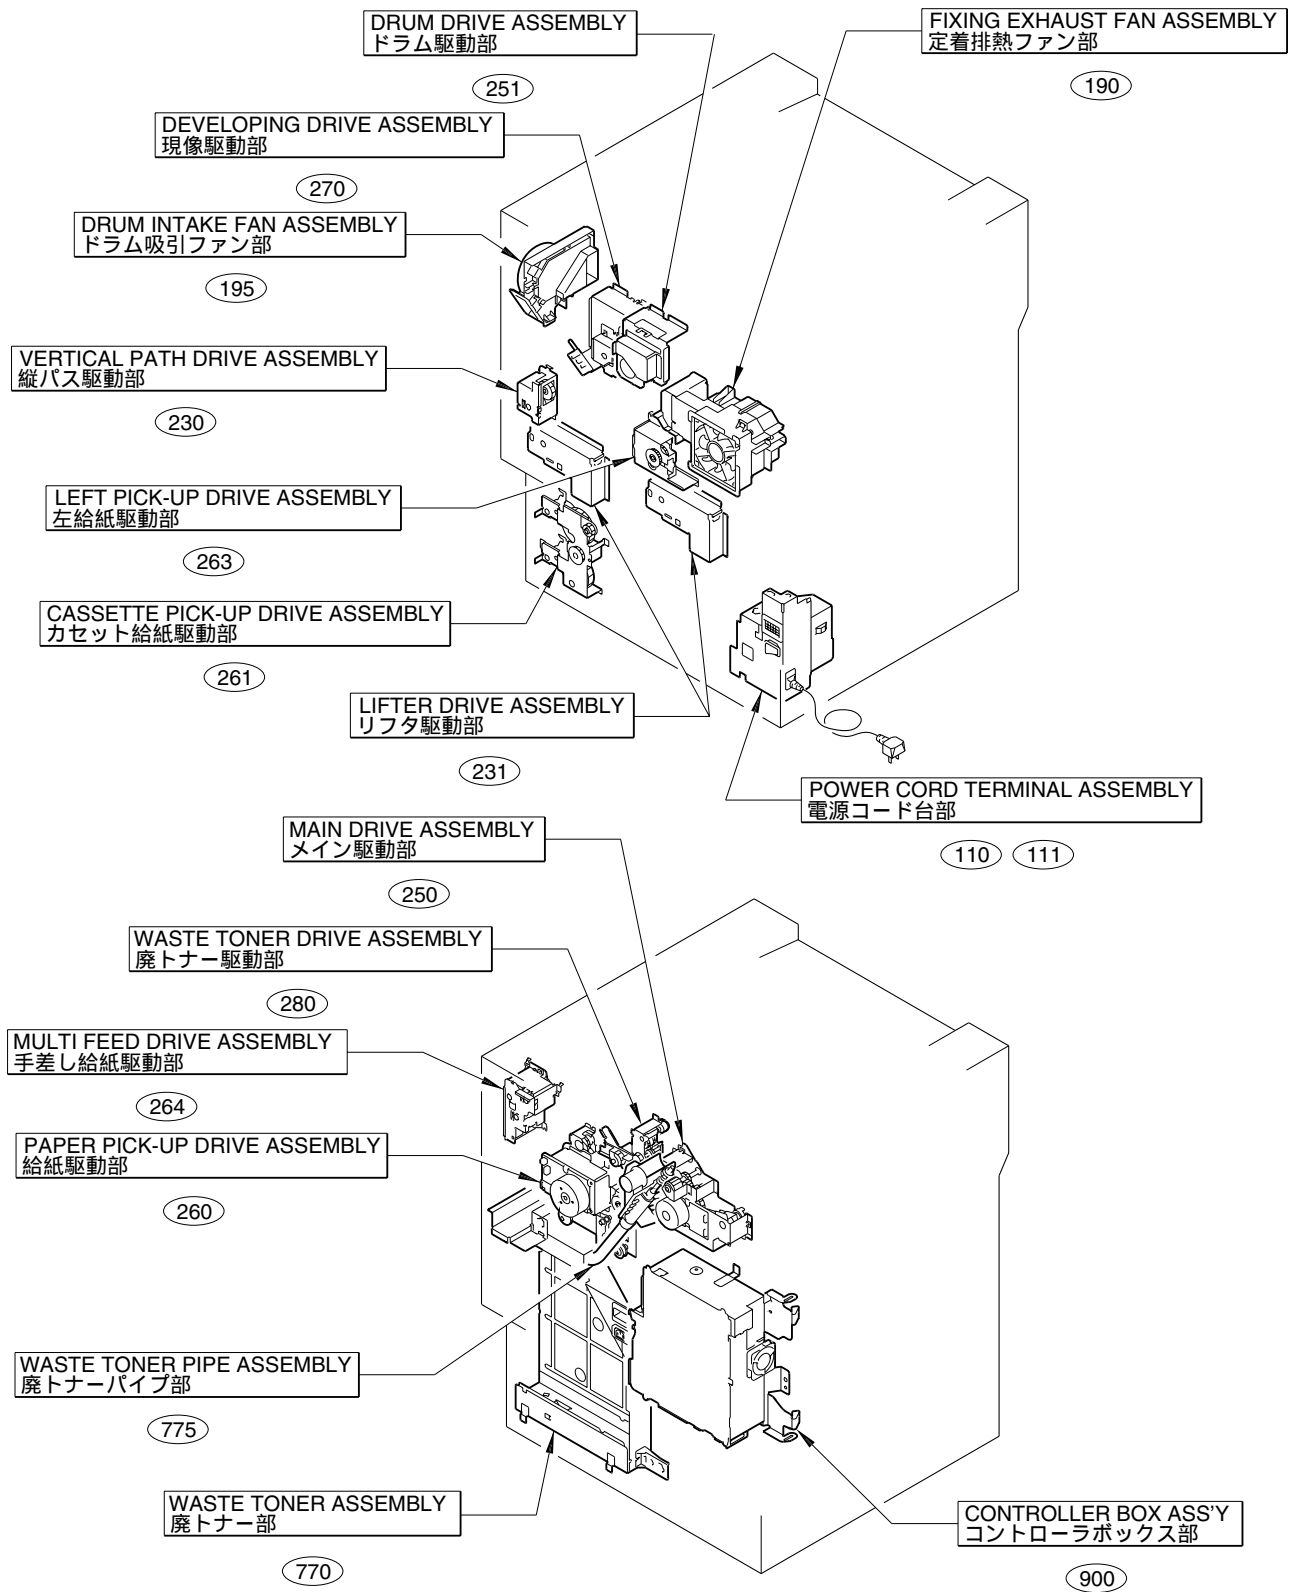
DRUM DRIVE ASSEMBLY
ドラム駆動部

251

FIXING EXHAUST FAN ASSEMBLY
定着排熱ファン部

190

DEVELOPING DRIVE ASSEMBLY
現像駆動部

270

DRUM INTAKE FAN ASSEMBLY
ドラム吸引ファン部

195

VERTICAL PATH DRIVE ASSEMBLY
縦パス駆動部

230

LEFT PICK-UP DRIVE ASSEMBLY
左給紙駆動部

263

CASSETTE PICK-UP DRIVE ASSEMBLY
カセット給紙駆動部

261

LIFTER DRIVE ASSEMBLY
リフタ駆動部

231

POWER CORD TERMINAL ASSEMBLY
電源コード台部

110 111

MAIN DRIVE ASSEMBLY
メイン駆動部

250

WASTE TONER DRIVE ASSEMBLY
廃トナー駆動部

280

MULTI FEED DRIVE ASSEMBLY
手差し給紙駆動部

264

PAPER PICK-UP DRIVE ASSEMBLY
給紙駆動部

260

WASTE TONER PIPE ASSEMBLY
廃トナーパイプ部

775

WASTE TONER ASSEMBLY
廃トナー部

770

CONTROLLER BOX ASS'Y
コントローラボックス部

900